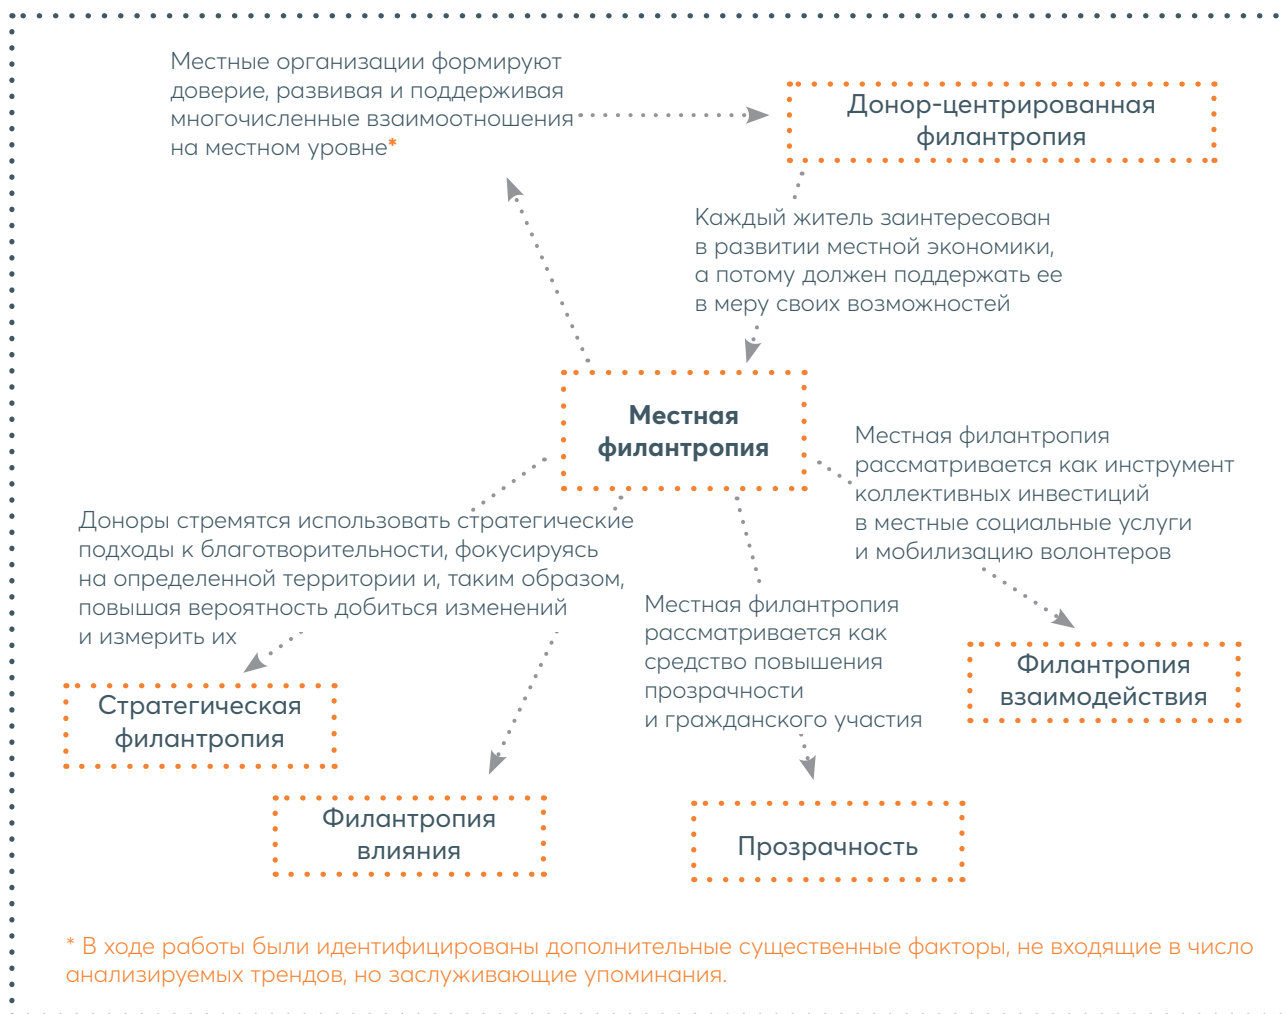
Местные организации формируют доверие, развивая и поддерживая многочисленные взаимоотношения на местном уровне*

Донор-центрированная филантропия

Каждый житель заинтересован в развитии местной экономики, а потому должен поддержать ее в меру своих возможностей

Местная филантропия

Местная филантропия рассматривается как инструмент коллективных инвестиций в местные социальные услуги и мобилизацию волонтеров

Доноры стремятся использовать стратегические подходы к благотворительности, фокусируясь на определенной территории и, таким образом, повышая вероятность добиться изменений и измерить их

Местная филантропия рассматривается как средство повышения прозрачности и гражданского участия

Филантропия взаимодействия

Стратегическая филантропия

Филантропия влияния

Прозрачность

* В ходе работы были идентифицированы дополнительные существенные факторы, не входящие в число анализируемых трендов, но заслуживающие упоминания.